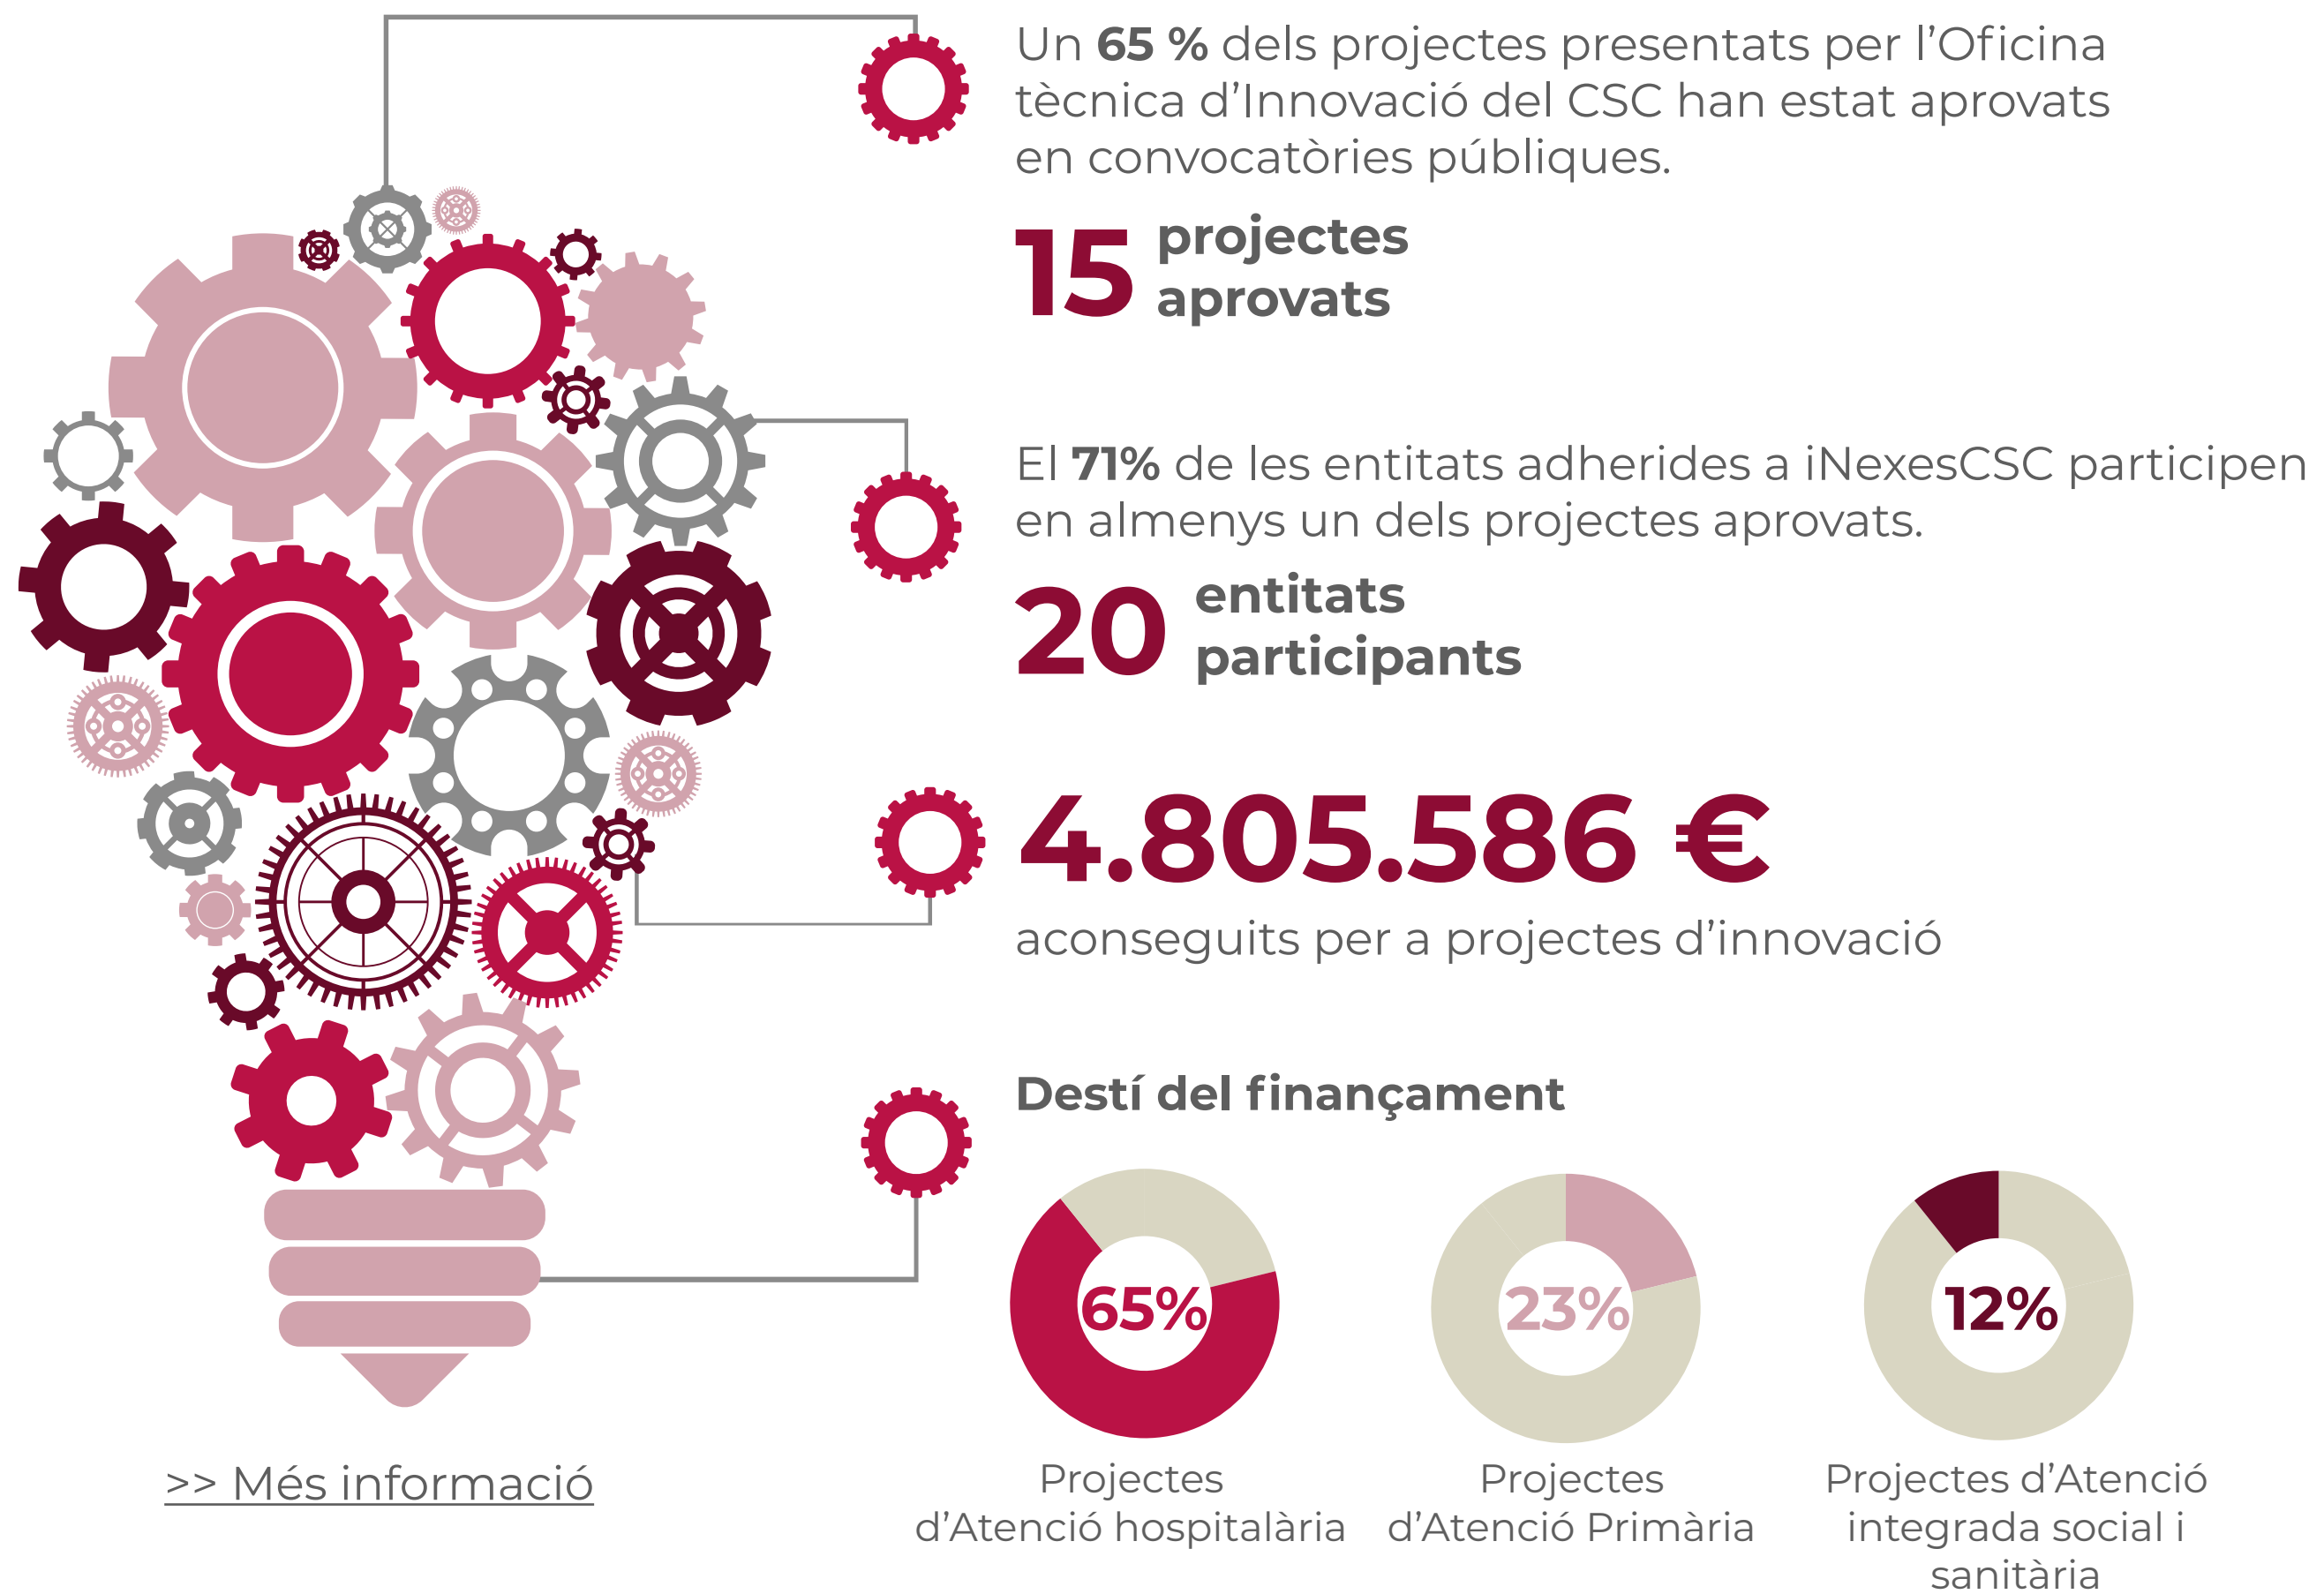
Un **65 %** dels projectes presentats per l'Oficina tècnica d'Innovació del CSC han estat aprovats en convocatòries públiques.

15 projectes aprovats

El **71%** de les entitats adherides a iNexesCSC participen en almenys un dels projectes aprovats.

20 entitats participants

4.805.586 €
aconseguits per a projectes d'innovació

Destí del finançament

65%
Projectes d'Atenció hospitalària

23%
Projectes d'Atenció Primària

12%
Projectes d'Atenció integrada social i sanitària

>> Més informació